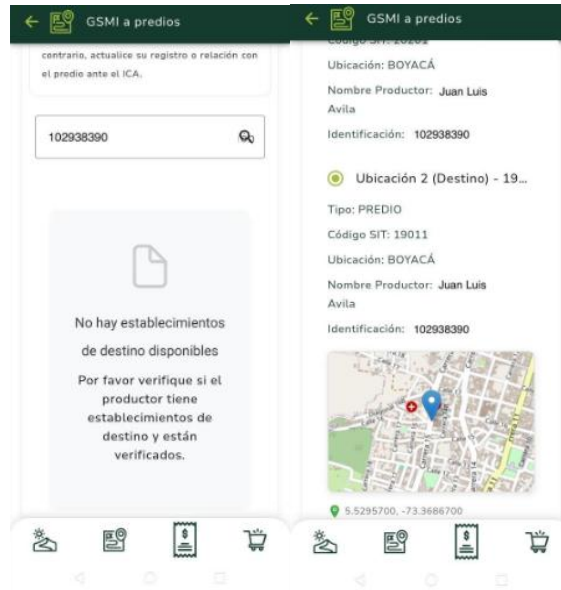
GSMI a predios

contrario, actualice su registro o relación con el predio ante el ICA.

102938390

No hay establecimientos de destino disponibles

Por favor verifique si el productor tiene establecimientos de destino y están verificados.

GSMI a predios

Código SIT: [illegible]

Ubicación: BOYACÁ

Nombre Productor: Juan Luis Avila

Identificación: 102938390

Ubicación 2 (Destino) - 19...

Tipo: PREDIO

Código SIT: 19011

Ubicación: BOYACÁ

Nombre Productor: Juan Luis Avila

Identificación: 102938390

5.5295700, -73.3686700